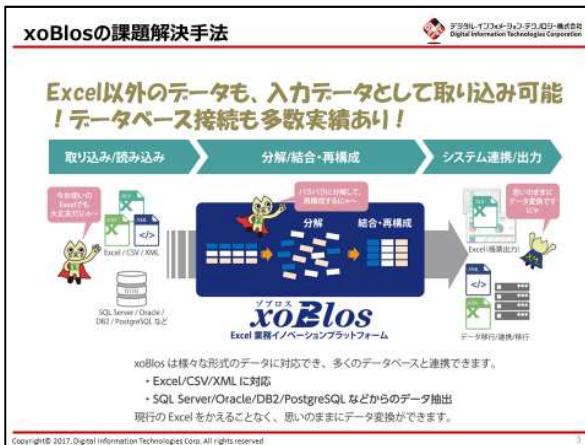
xoBlosの課題解決手法

デジタル・インフォメーション・テクノロジー株式会社
Digital Information Technologies Corporation

Excel以外のデータも、入力データとして取り込み可能
！データベース接続も多数実績あり！

取り込み/読み込み

分解/結合・再構成

システム連携/出力

今お使いのExcelでも大丈夫だにゃー

Excel / CSV / XML

SQL Server/Oracle/DB2/PostgreSQL など

バラバラに分解して、再構成するにゃ～

分解

結合・再構成

ゾブロス
xoBlos
Excel 業務イノベーションプラットフォーム

思いのままにデータ変換だにゃ

Excel(帳票出力)

データ移行/連携/移行

xoBlos は様々な形式のデータに対応でき、多くのデータベースと連携できます。
・Excel/CSV/XML に対応
・SQL Server/Oracle/DB2/PostgreSQL などからのデータ抽出
現行の Excel をかえることなく、思いのままにデータ変換ができます。

Copyright© 2017, Digital Information Technologies Corp. All rights reserved

5